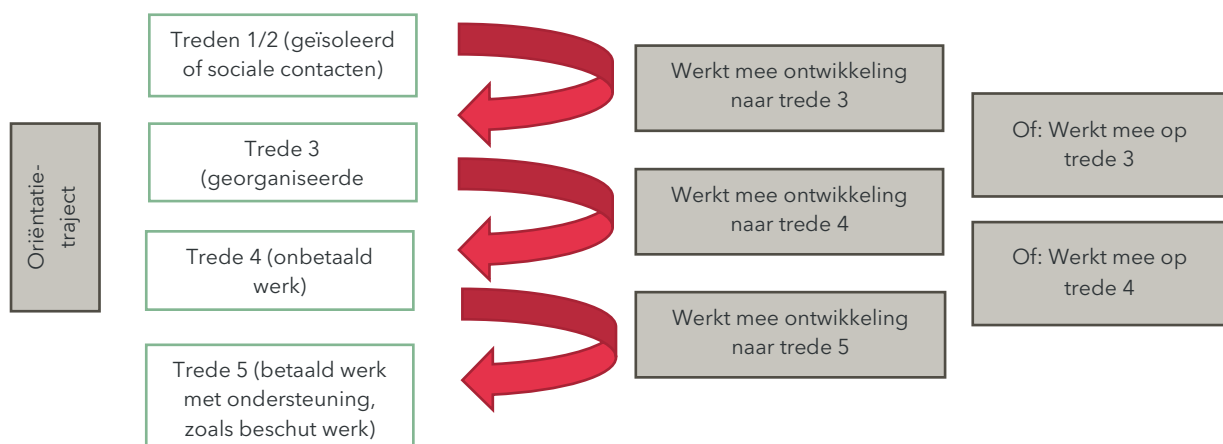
Oriëntatie-traject

Treden 1/2 (geïsoleerd of sociale contacten)

Trede 3 (georganiseerde

Trede 4 (onbetaald werk)

Trede 5 (betaald werk met ondersteuning, zoals beschut werk)

Werkt mee ontwikkeling naar trede 3

Werkt mee ontwikkeling naar trede 4

Werkt mee ontwikkeling naar trede 5

Of: Werkt mee op trede 3

Of: Werkt mee op trede 4